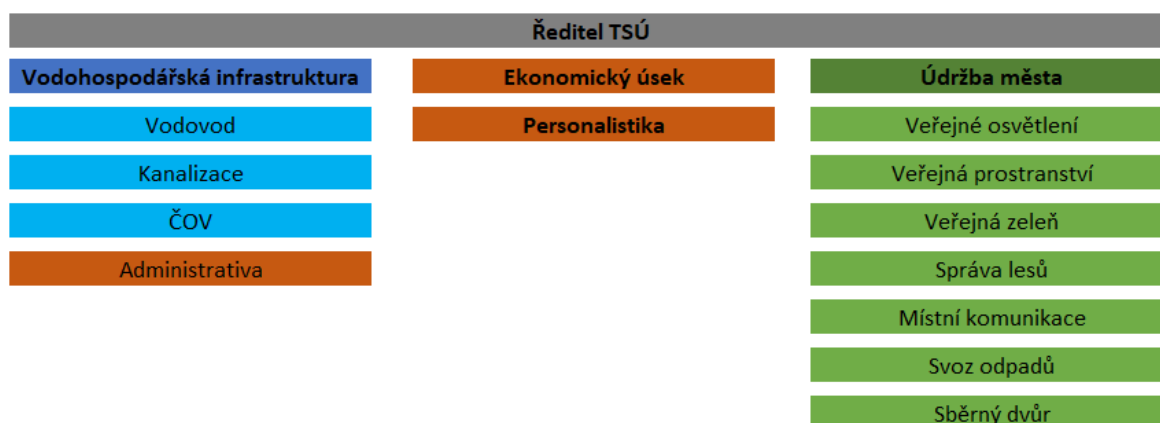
Ředitel TSÚ

Vodohospodářská infrastruktura

Vodovod

Kanalizace

ČOV

Administrativa

Ekonomický úsek

Personalistika

Údržba města

Veřejné osvětlení

Veřejná prostranství

Veřejná zeleň

Správa lesů

Místní komunikace

Svoz odpadů

Sběrný dvůr